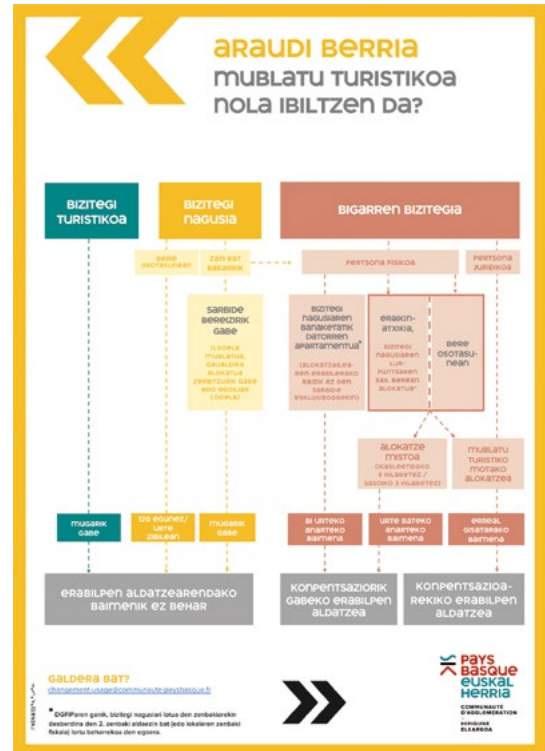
araudi berria
mublatu turistikoa nola ibiltzen da?

BIZITEGI TURISTIKOA

BIZITEGI NAGUSIA

BIGARREN BIZITEGIA

Bere osotasunean

Zati bat bakarrik

Pertsona fisikoa

Pertsona juridikoa

SARBIDE BEREIZIRIK GABE
(Logela mublatua, gauekoa alokatua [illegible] gabe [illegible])

Bizitegi nagusiaren banaketatik datorren apartamentua*
(alokatzailea den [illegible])

Erabiltzaile-atxikia,
bizitegi nagusiaren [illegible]

Bere osotasunean

alokatze mistoa
([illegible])

mublatu turistiko motako alokatzea

mugarik gabe

120 egunez / urte zibilean

mugarik gabe

Bi urteko anaitzeko baimena

Urte bateko anaitzeko baimena

Errreal oisatzeko baimena

erabilpen aldatzearendako baimenik ez behar

Konpentsaziorik gabeko erabilpen aldatzea

Konpentsazioa-rekiko erabilpen aldatzea

Galdera bat?
changement-usage@communaute-paysbasque.fr

* DGFIPeren ganik, bizitegi nagusiari lotua den zenbakiarekin desberdina den 2. zenbaki aldaezin bat (edo lokaleren zenbaki fiskala) lortu beharrekoa den egoera.

Pays Basque Euskal Herria
COMMUNAUTÉ D'AGGLOMÉRATION
HIRIGUNE ELKARGOA